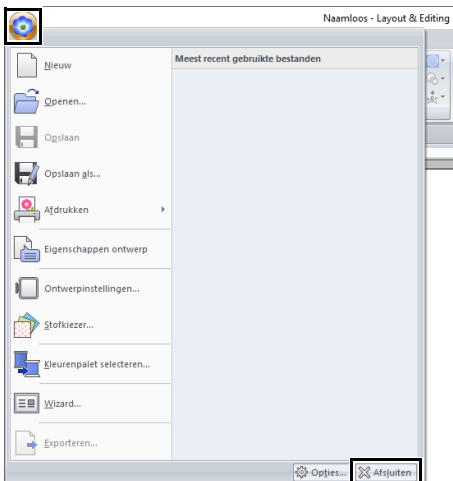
Naamloos - Layout & Editing

Nieuw
Openen...
Opslaan
Opslaan als...
Afdrukken
Eigenschappen ontwerp
Ontwerpinstellingen...
Stofkiezer...
Kleurenpalet selecteren...
Wizard...
Exporteren...

Meest recent gebruikte bestanden

Opties...
Afsluiten